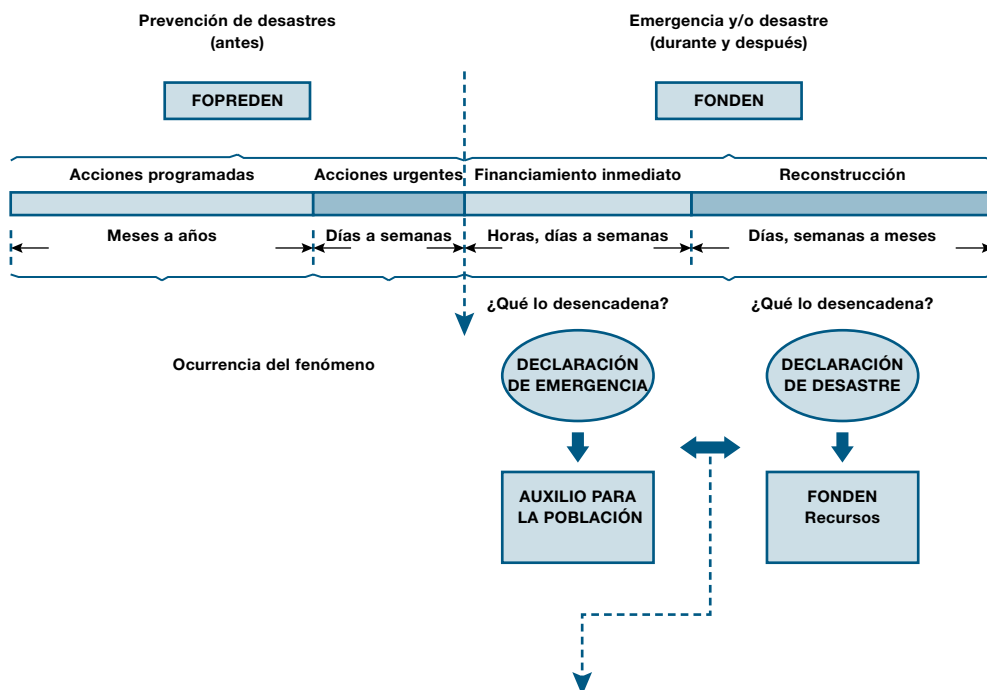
Prevención de desastres
(antes)

Emergencia y/o desastre
(durante y después)

FOPREDEN

FONDEN

Acciones programadas

Acciones urgentes

Financiamiento inmediato

Reconstrucción

Meses a años

Días a semanas

Horas, días a semanas

Días, semanas a meses

¿Qué lo desencadena?

¿Qué lo desencadena?

Ocurrencia del fenómeno

DECLARACIÓN DE EMERGENCIA

DECLARACIÓN DE DESASTRE

AUXILIO PARA LA POBLACIÓN

FONDEN
Recursos